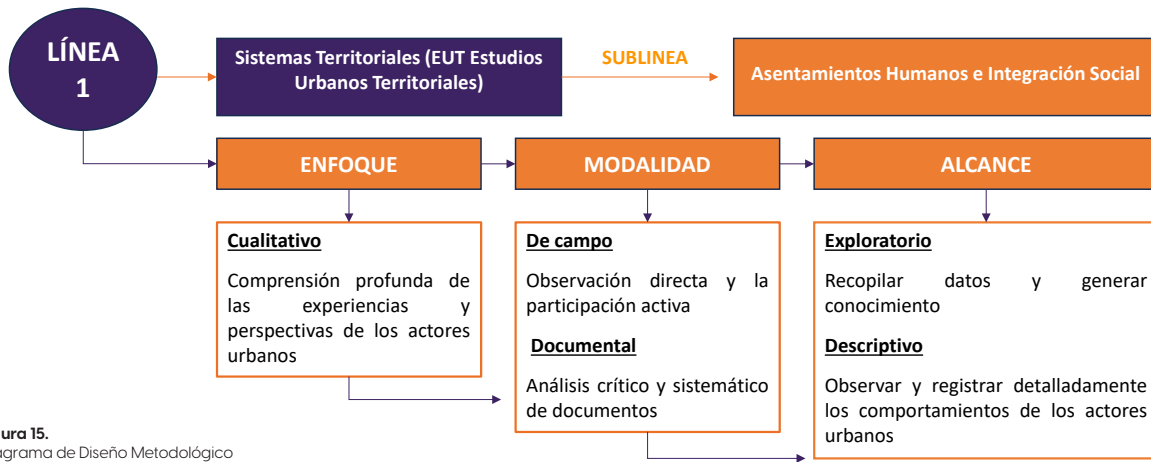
LÍNEA 1

Sistemas Territoriales (EUT Estudios Urbanos Territoriales)

SUBLINEA

Asentamientos Humanos e Integración Social

ENFOQUE

MODALIDAD

ALCANCE

Cualitativo

Comprensión profunda de las experiencias y perspectivas de los actores urbanos

De campo

Observación directa y la participación activa

Documental

Análisis crítico y sistemático de documentos

Exploratorio

Recopilar datos y generar conocimiento

Descriptivo

Observar y registrar detalladamente los comportamientos de los actores urbanos

ura 15.
grama de Diseño Metodológico